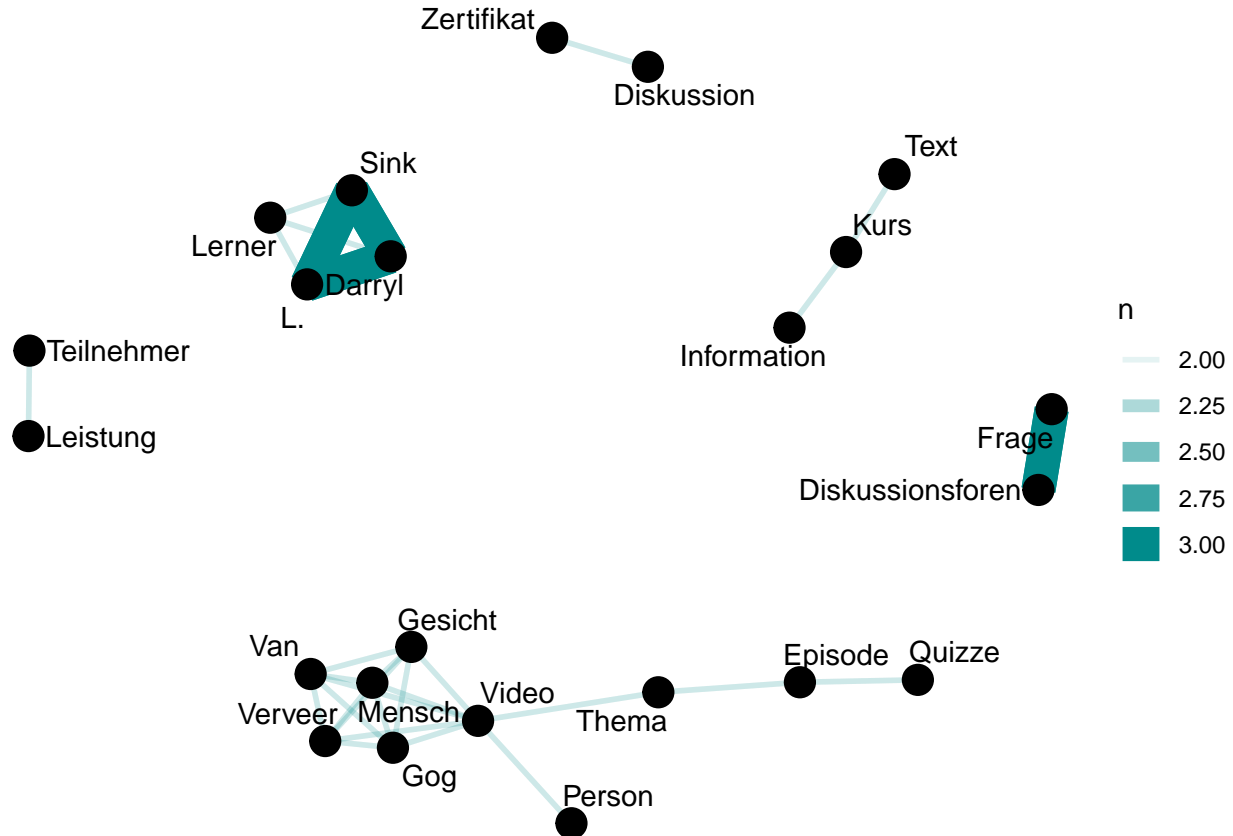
Zertifikat
Diskussion
Sink
Lerner
Darryl
L.
Text
Kurs
Information
Teilnehmer
Leistung
n
2.00
2.25
2.50
2.75
3.00
Frage
Diskussionsforen
Gesicht
Van
Verveer
Mensch
Video
Gog
Thema
Episode
Quizze
Person